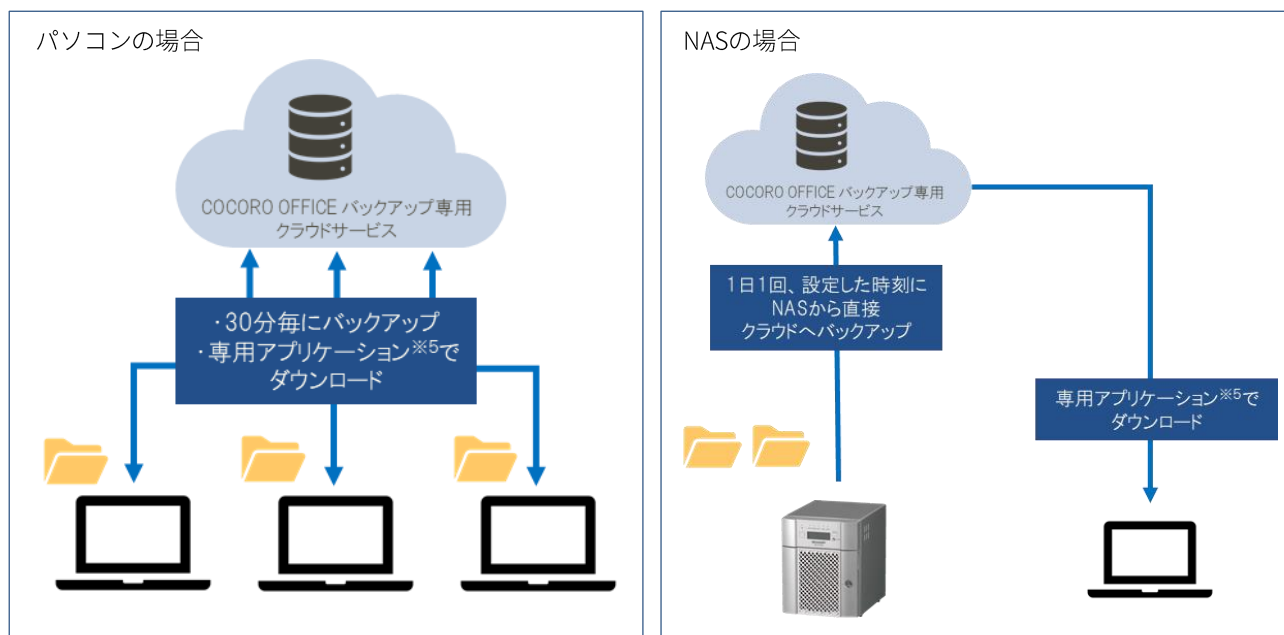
パソコンの場合

COCORO OFFICE バックアップ専用 クラウドサービス

・30分毎にバックアップ
・専用アプリケーション$^{※5}$で ダウンロード

NASの場合

COCORO OFFICE バックアップ専用 クラウドサービス

1日1回、設定した時刻に NASから直接 クラウドへバックアップ

専用アプリケーション$^{※5}$で ダウンロード